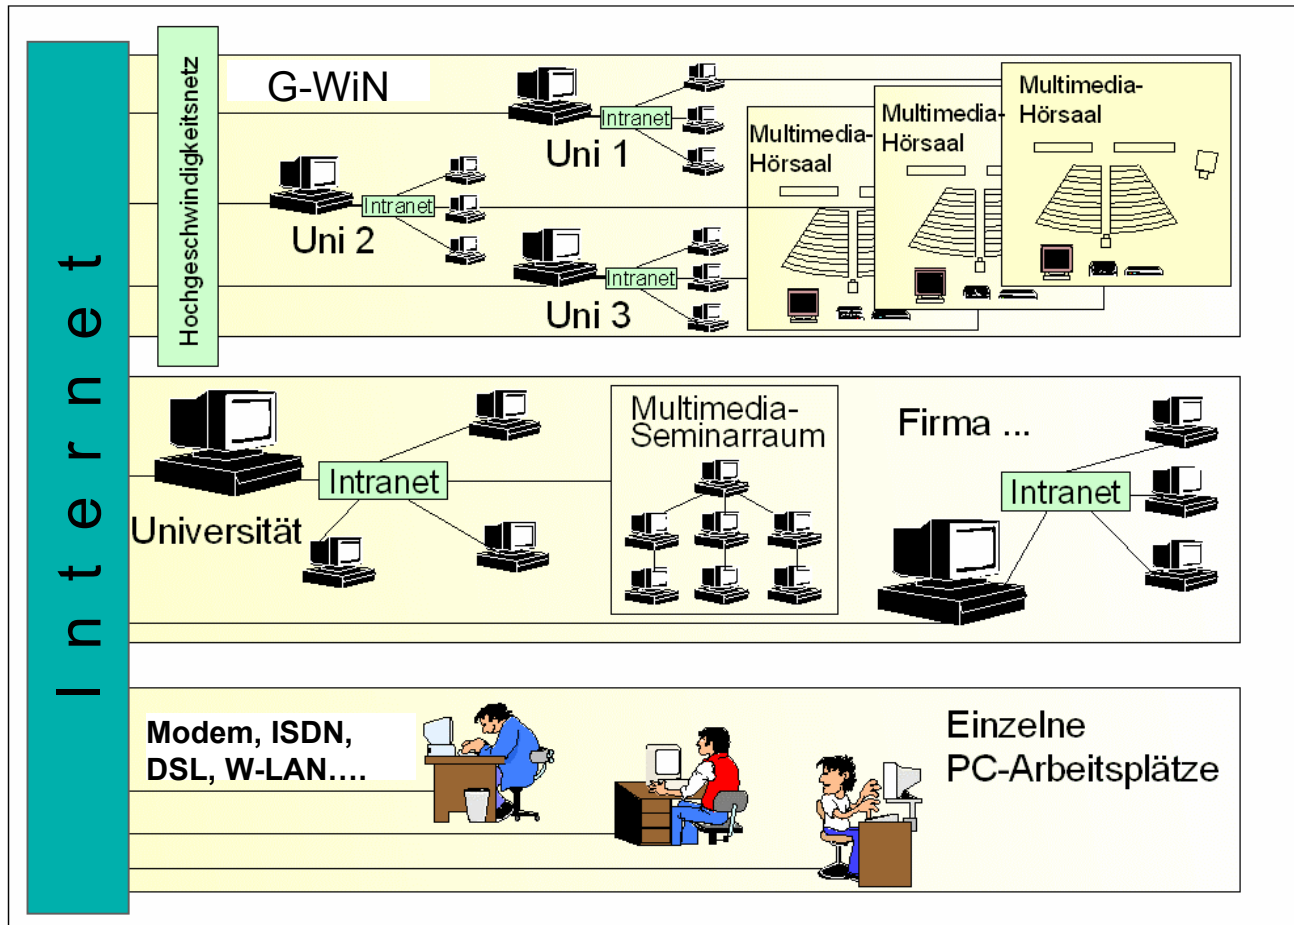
Internet

Hochgeschwindigkeitsnetz

G-WiN

Intranet
Uni 1

Intranet
Uni 2

Intranet
Uni 3

Multimedia-Hörsaal

Multimedia-Hörsaal

Multimedia-Hörsaal

Intranet
Universität

Multimedia-Seminarraum

Firma ...

Intranet

Modem, ISDN, DSL, W-LAN….

Einzelne PC-Arbeitsplätze